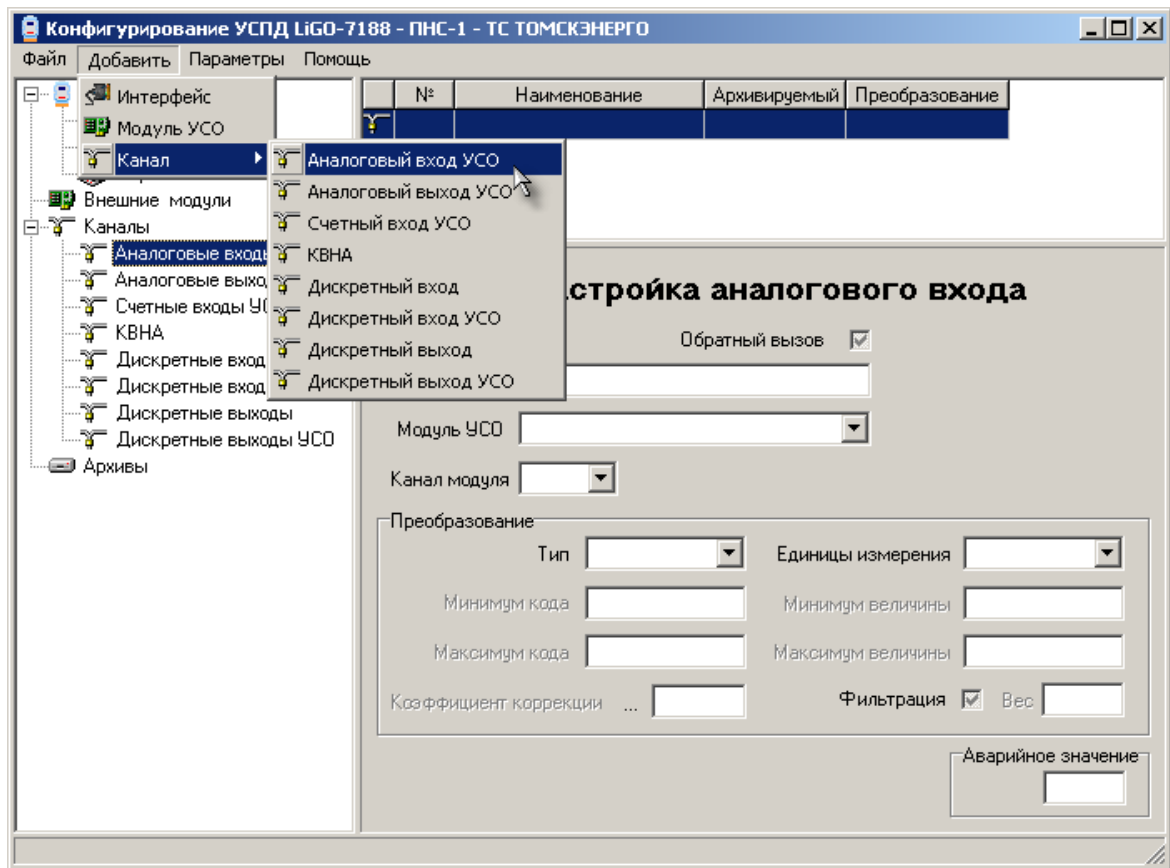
Конфигурирование УСПД LiGO-7188 - ПНС-1 - ТС ТОМСКЭНЕРГО

Файл Добавить Параметры Помощь

Интерфейс
Модуль УСО
Канал

Аналоговый вход УСО
Аналоговый выход УСО
Счетный вход УСО
КВНА
Дискретный вход
Дискретный вход УСО
Дискретный выход
Дискретный выход УСО

Внешние модули
Каналы
Аналоговые входы
Аналоговые выход
Счетные входы УС
КВНА
Дискретные вход
Дискретные вход
Дискретные выходы
Дискретные выходы УСО
Архивы

| № | Наименование | Архивируемый | Преобразование |
|---|---|---|---|
| | | | |

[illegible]стройка аналогового входа

Обратный вызов

Модуль УСО

Канал модуля

Преобразование
Тип
Единицы измерения
Минимум кода
Минимум величины
Максимум кода
Максимум величины
Коэффициент коррекции ...
Фильтрация
Вес

Аварийное значение